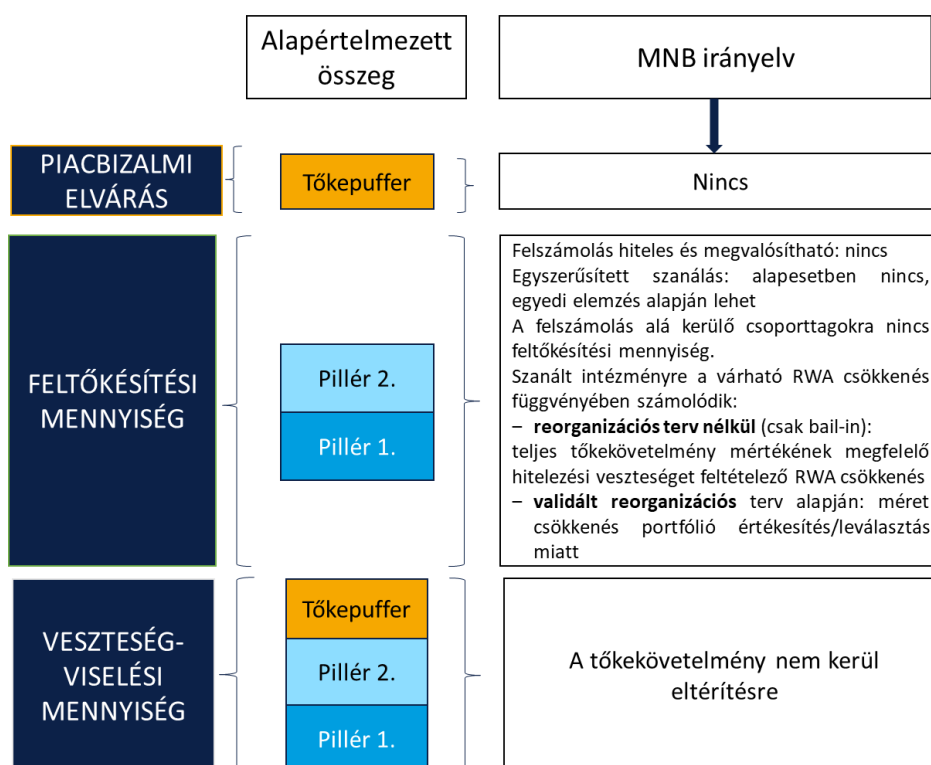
Alapértelmezett összeg

MNB irányelv

PIACBIZALMI ELVÁRÁS

Tőkepuffer

Nincs

FELTŐKÉSÍTÉSI MENNYISÉG

Pillér 2.

Pillér 1.

Felszámolás hiteles és megvalósítható: nincs
Egyszerűsített szanálás: alapesetben nincs, egyedi elemzés alapján lehet
A felszámolás alá kerülő csoporttagokra nincs feltőkésítési mennyiség.
Szanált intézményre a várható RWA csökkenés függvényében számolódik:
– **reorganizációs terv nélkül** (csak bail-in): teljes tőkekövetelmény mértékének megfelelő hitelezési veszteséget feltételező RWA csökkenés
– **validált reorganizációs** terv alapján: méret csökkenés portfólió értékesítés/leválasztás miatt

VESZTESÉG-VISELÉSI MENNYISÉG

Tőkepuffer

Pillér 2.

Pillér 1.

A tőkekövetelmény nem kerül eltérítésre